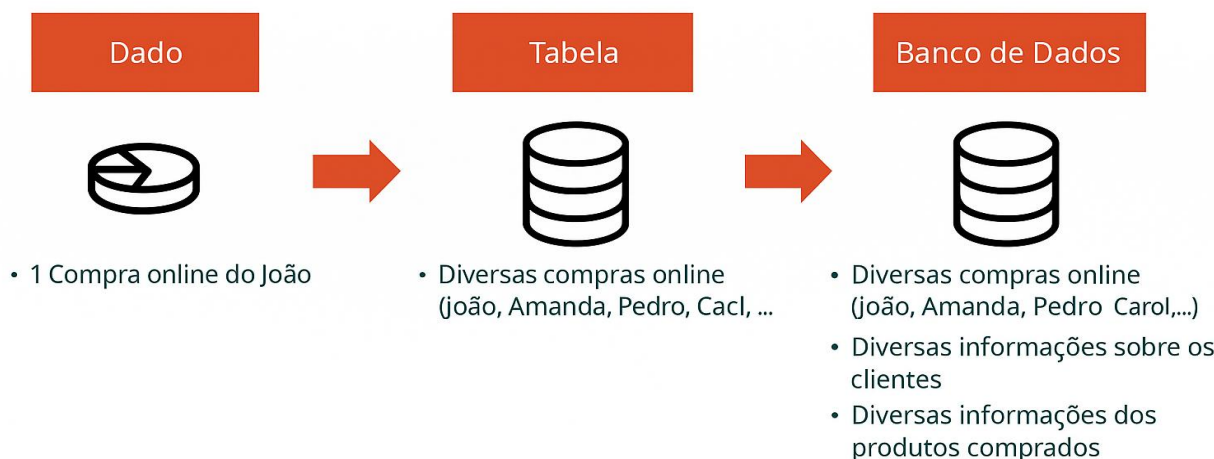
Dado

Tabela

Banco de Dados

• 1 Compra online do João

• Diversas compras online (joão, Amanda, Pedro, Cacl, ...

• Diversas compras online (joão, Amanda, Pedro Carol,...)
• Diversas informações sobre os clientes
• Diversas informações dos produtos comprados